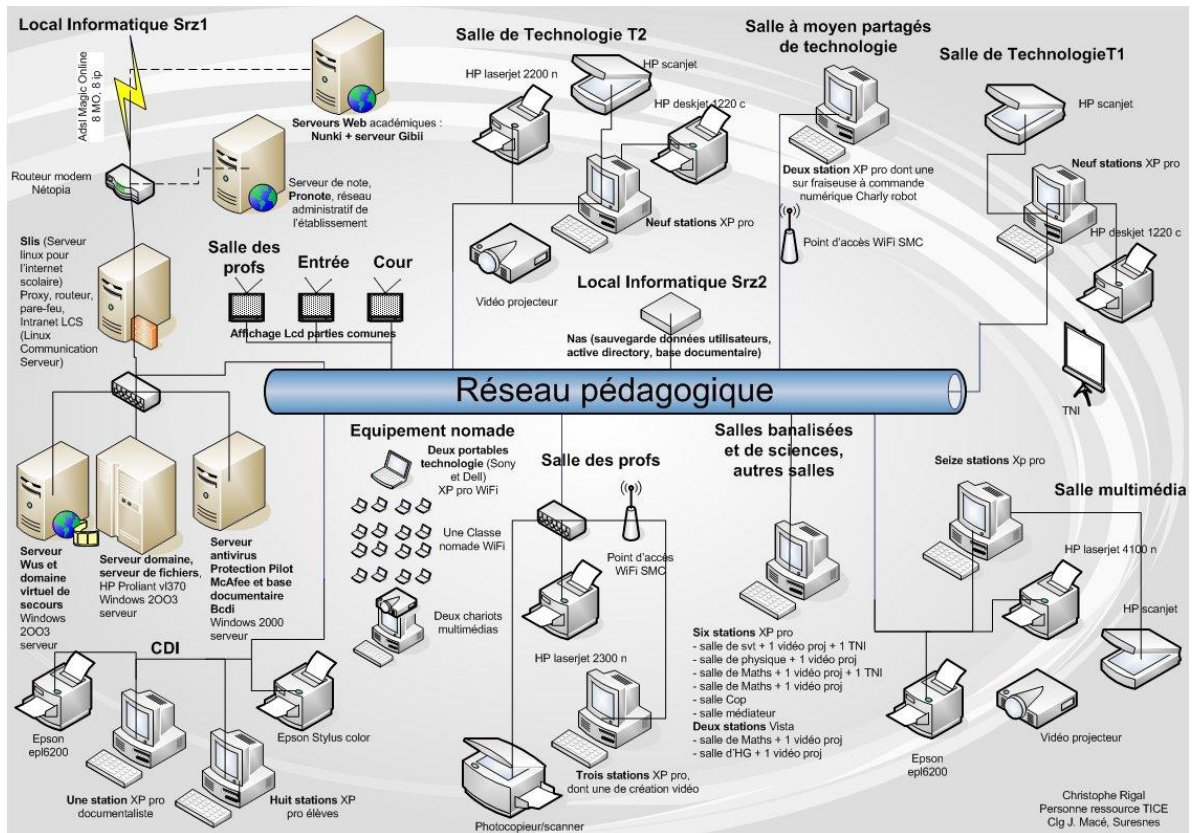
Local Informatique Srz1

Adsl Magic Online 8 MO, 8 ip

Serveurs Web académiques : Nunki + serveur Gibii

Routeur modem Nétopia

Serveur de note, Pronote, réseau administratif de l'établissement

Slis (Serveur linux pour l'internet scolaire) Proxy, routeur, pare-feu, Intranet LCS (Linux Communication Serveur)

Salle des profs

Entrée

Cour

Affichage Lcd parties comunes

Salle de Technologie T2

HP laserjet 2200 n

HP scanjet

HP deskjet 1220 c

Neuf stations XP pro

Vidéo projecteur

Salle à moyen partagés de technologie

Deux station XP pro dont une sur fraiseuse à commande numérique Charly robot

Point d'accès WiFi SMC

Salle de TechnologieT1

HP scanjet

Neuf stations XP pro

HP deskjet 1220 c

Local Informatique Srz2

Nas (sauvegarde données utilisateurs, active directory, base documentaire)

Réseau pédagogique

TNI

Serveur Wus et domaine virtuel de secours Windows 2OO3 serveur

Serveur domaine, serveur de fichiers, HP Proliant vl370 Windows 2OO3 serveur

Serveur antivirus Protection Pilot McAfee et base documentaire Bcdi Windows 2000 serveur

Equipement nomade

Deux portables technologie (Sony et Dell) XP pro WiFi

Une Classe nomade WiFi

Deux chariots multimédias

Salle des profs

Point d'accès WiFi SMC

HP laserjet 2300 n

Trois stations XP pro, dont une de création vidéo

Photocopieur/scanner

Salles banalisées et de sciences, autres salles

Six stations XP pro
- salle de svt + 1 vidéo proj + 1 TNI
- salle de physique + 1 vidéo proj
- salle de Maths + 1 vidéo proj + 1 TNI
- salle de Maths + 1 vidéo proj
- salle Cop
- salle médiateur
Deux stations Vista
- salle de Maths + 1 vidéo proj
- salle d'HG + 1 vidéo proj

Seize stations Xp pro

Salle multimédia

HP laserjet 4100 n

HP scanjet

Epson epl6200

Vidéo projecteur

CDI

Epson epl6200

Une station XP pro documentaliste

Huit stations XP pro élèves

Epson Stylus color

Christophe Rigal
Personne ressource TICE
Clg J. Macé, Suresnes